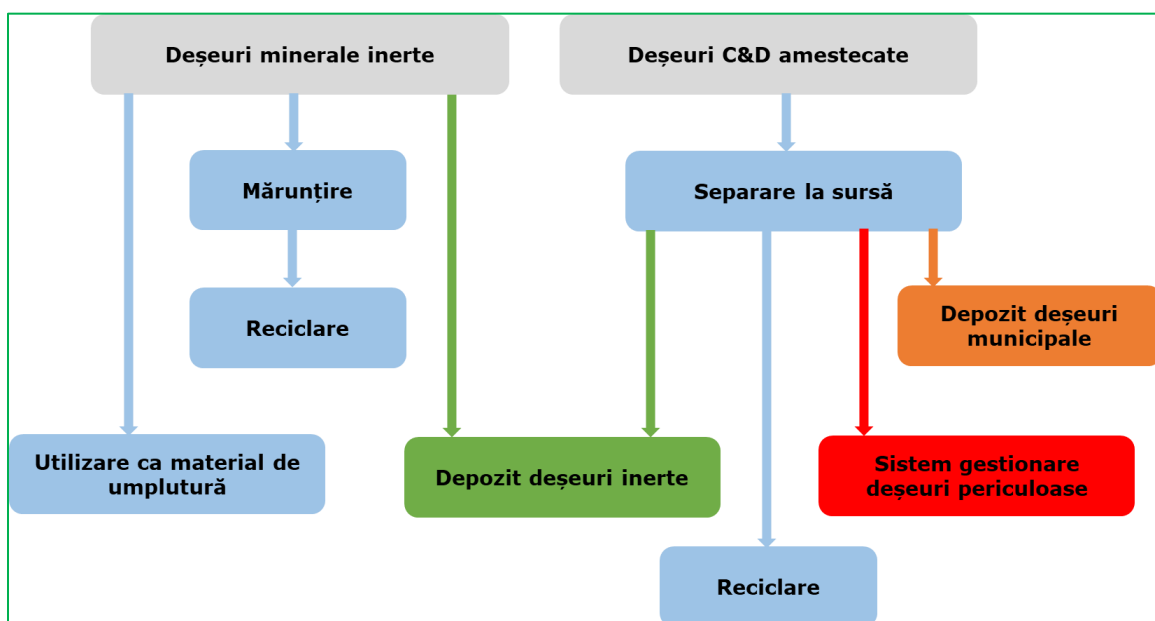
Deșeuri minerale inerte

Deșeuri C&D amestecate

Mărunțire

Separare la sursă

Reciclare

Depozit deșeuri municipale

Utilizare ca material de umplutură

Depozit deșeuri inerte

Sistem gestionare deșeuri periculoase

Reciclare